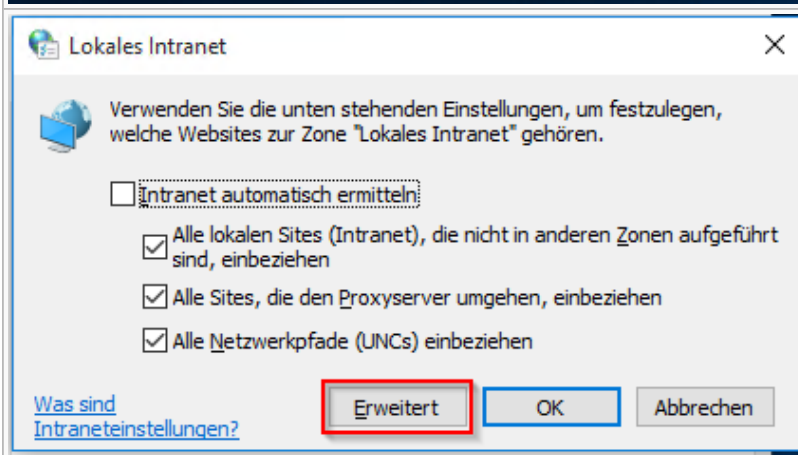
Lokales Intranet

Verwenden Sie die unten stehenden Einstellungen, um festzulegen, welche Websites zur Zone "Lokales Intranet" gehören.

Intranet automatisch ermitteln

Alle lokalen Sites (Intranet), die nicht in anderen Zonen aufgeführt sind, einbeziehen

Alle Sites, die den Proxyserver umgehen, einbeziehen

Alle Netzwerkpfade (UNCs) einbeziehen

Was sind Intraneteinstellungen?

Erweitert

OK

Abbrechen